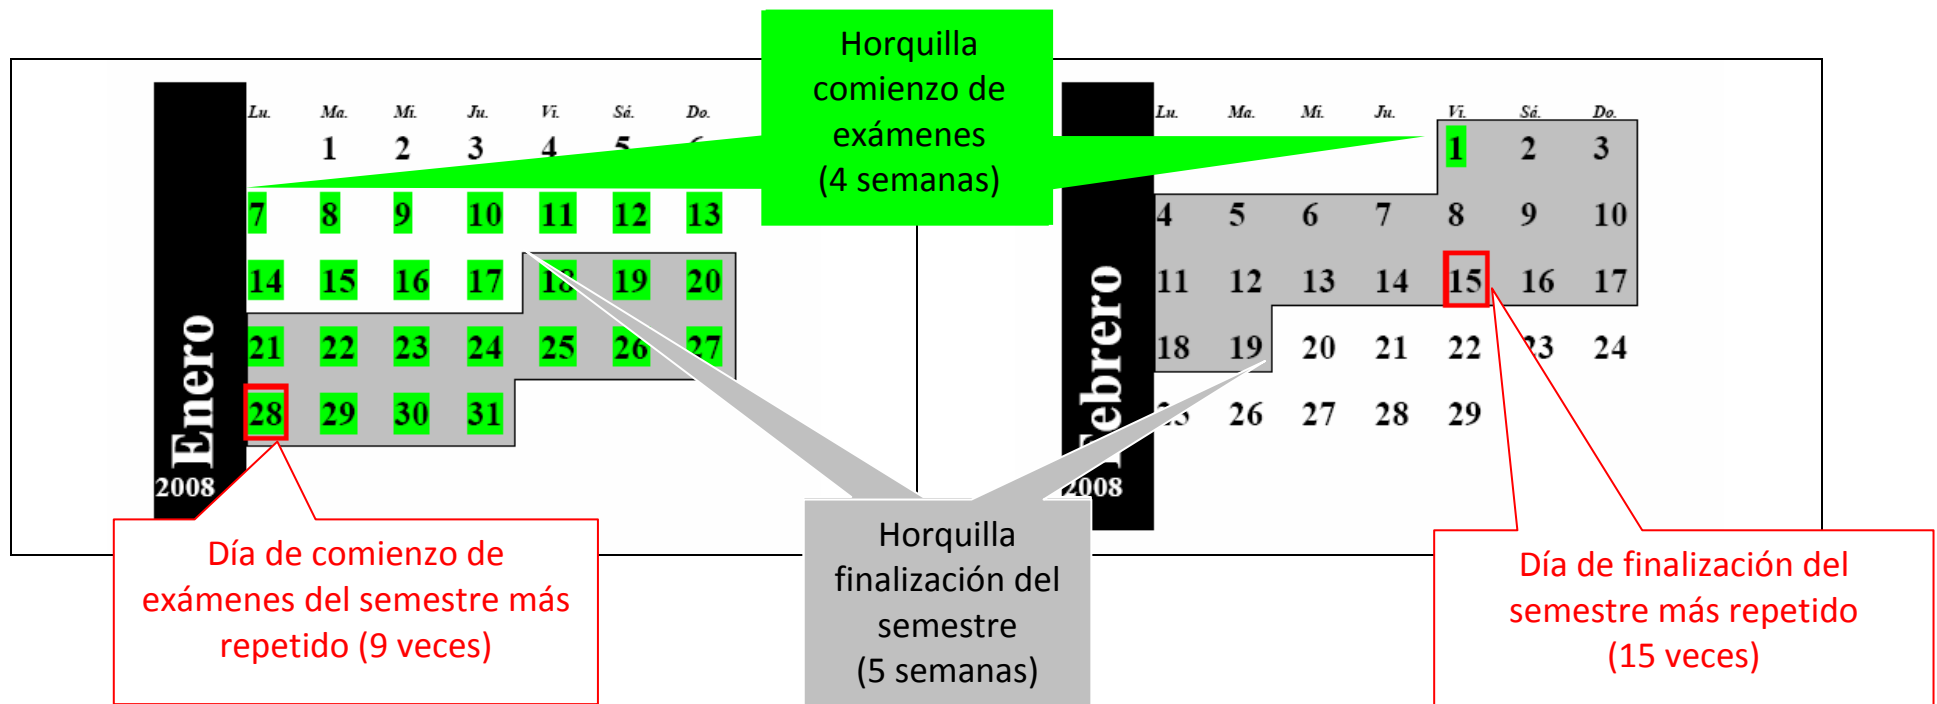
Horquilla comienzo de exámenes (4 semanas)

Enero 2008

| Lu. | Ma. | Mi. | Ju. | Vi. | Sá. | Do. |
|---|---|---|---|---|---|---|
| | 1 | 2 | 3 | 4 | 5 | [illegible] |
| 7 | 8 | 9 | 10 | 11 | 12 | 13 |
| 14 | 15 | 16 | 17 | 18 | 19 | 20 |
| 21 | 22 | 23 | 24 | 25 | 26 | 27 |
| 28 | 29 | 30 | 31 | | | |

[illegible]ebrero 2008

| Lu. | Ma. | Mi. | Ju. | Vi. | Sá. | Do. |
|---|---|---|---|---|---|---|
| | | | | 1 | 2 | 3 |
| 4 | 5 | 6 | 7 | 8 | 9 | 10 |
| 11 | 12 | 13 | 14 | 15 | 16 | 17 |
| 18 | 19 | 20 | 21 | 22 | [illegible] | 24 |
| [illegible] | 26 | 27 | 28 | 29 | | |

Día de comienzo de exámenes del semestre más repetido (9 veces)

Horquilla finalización del semestre (5 semanas)

Día de finalización del semestre más repetido (15 veces)